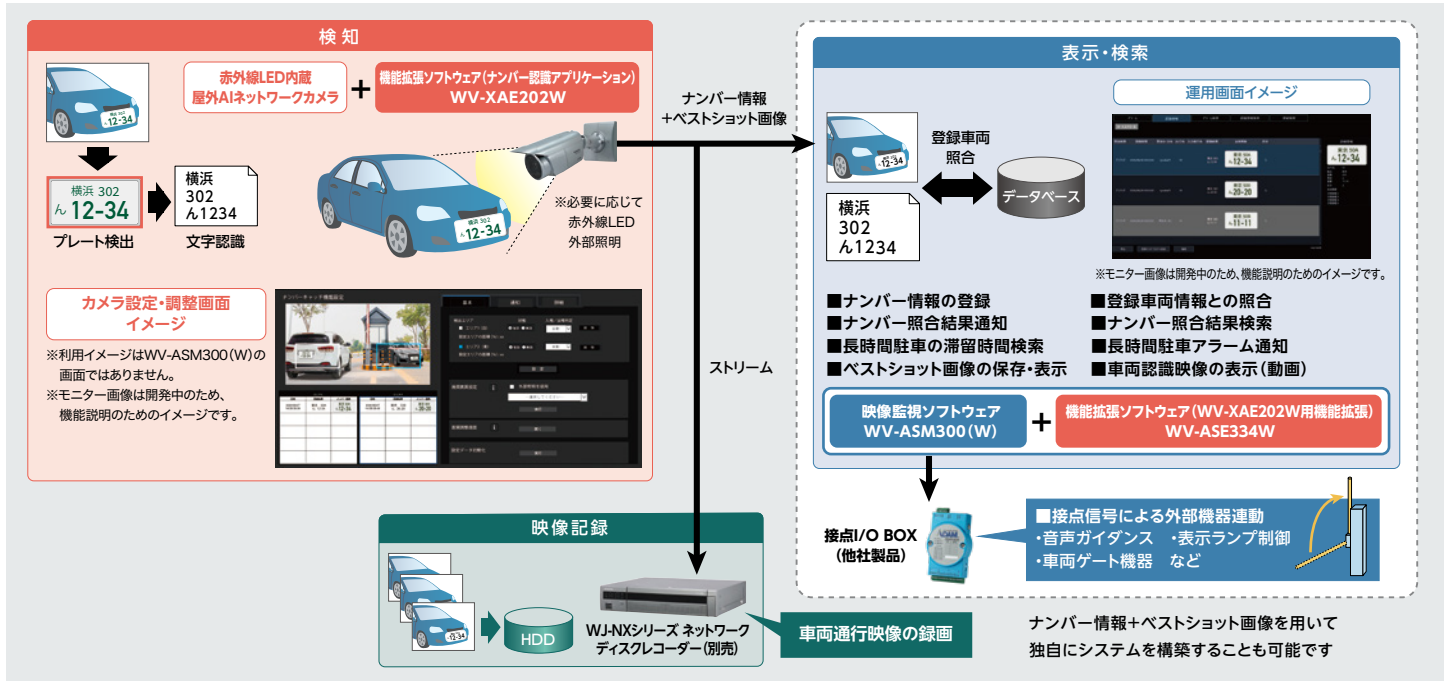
検知

赤外線LED内蔵
屋外AIネットワークカメラ

+

機能拡張ソフトウェア（ナンバー認識アプリケーション）
WV-XAE202W

横浜 302
ん 12-34

プレート検出

横浜
302
ん1234

文字認識

※必要に応じて
赤外線LED
外部照明

カメラ設定・調整画面
イメージ

※利用イメージはWV-ASM300（W）の画面ではありません。
※モニター画像は開発中のため、機能説明のためのイメージです。

ナンバー情報
+ベストショット画像

ストリーム

表示・検索

運用画面イメージ

登録車両
照合

データベース

横浜
302
ん1234

※モニター画像は開発中のため、機能説明のためのイメージです。

■ナンバー情報の登録
■ナンバー照合結果通知
■長時間駐車の滞留時間検索
■ベストショット画像の保存・表示

■登録車両情報との照合
■ナンバー照合結果検索
■長時間駐車アラーム通知
■車両認識映像の表示（動画）

映像監視ソフトウェア
WV-ASM300（W）

+

機能拡張ソフトウェア（WV-XAE202W用機能拡張）
WV-ASE334W

接点I/O BOX
（他社製品）

■接点信号による外部機器連動
・音声ガイダンス　・表示ランプ制御
・車両ゲート機器　など

映像記録

HDD

WJ-NXシリーズ ネットワーク
ディスクレコーダー（別売）

車両通行映像の録画

ナンバー情報+ベストショット画像を用いて
独自にシステムを構築することも可能です